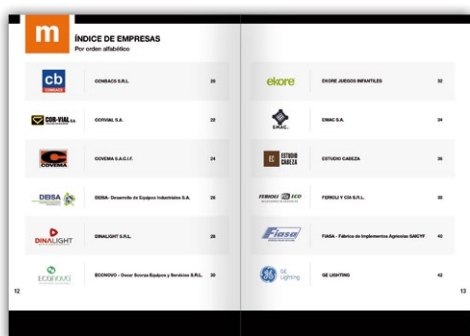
m

ÍNDICE DE EMPRESAS
Por orden alfabético

| | | |
|---|---|---|
| cb CONRACS | CONRACS S.R.L. | 20 |
| COR-VIAL S.A. | CORVIAL S.A. | 22 |
| COVEMA | COVEMA S.A.C.I.F. | 24 |
| DBSA | DBSA - Desarrollo de Equipos Industriales S.A. | 26 |
| DINALIGHT | DINALIGHT S.R.L. | 28 |
| econovo | ECONOVO - Oscar Sosa Equipos y Servicios S.R.L. | 30 |

12

| | | |
|---|---|---|
| ekore | EKORE JUEGOS INFANTILES | 32 |
| EMAC | EMAC S.A. | 34 |
| EC ESTUDIO CABEZA | ESTUDIO CABEZA | 36 |
| FERIOLI ECO | FERIOLI Y CÍA S.R.L. | 38 |
| Fiasa | FIASA - Fábrica de Implementos Agrícolas SAICYF | 40 |
| GE Lighting | GE LIGHTING | 42 |

13